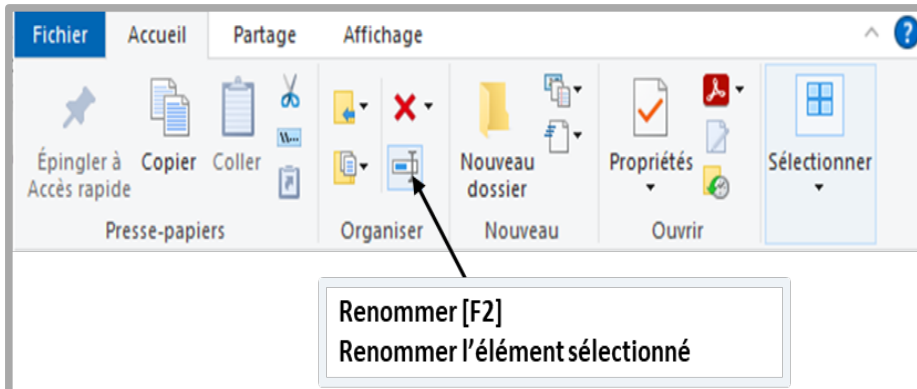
Fichier Accueil Partage Affichage

Épingler à Accès rapide
Copier
Coller
Presse-papiers

Organiser

Nouveau dossier
Nouveau

Propriétés
Ouvrir

Sélectionner

Renommer [F2]
Renommer l’élément sélectionné